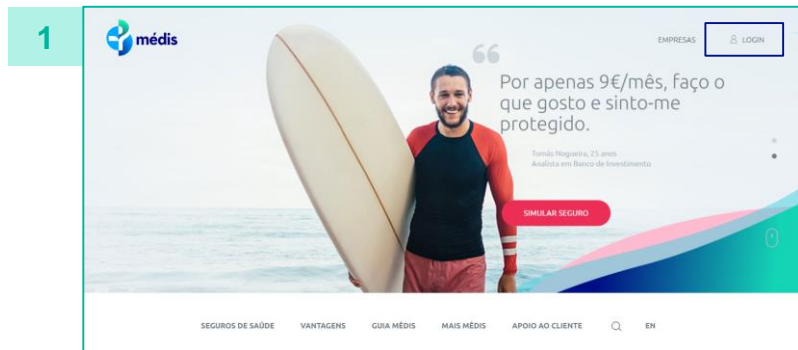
1

médis

EMPRESAS

LOGIN

"

Por apenas 9€/mês, faço o que gosto e sinto-me protegido.

Tomás Nogueira, 25 anos
Analista em Banco de Investimento

SIMULAR SEGURO

SEGUROS DE SAÚDE VANTAGENS GUIA MÉDIS MAIS MÉDIS APOIO AO CLIENTE EN